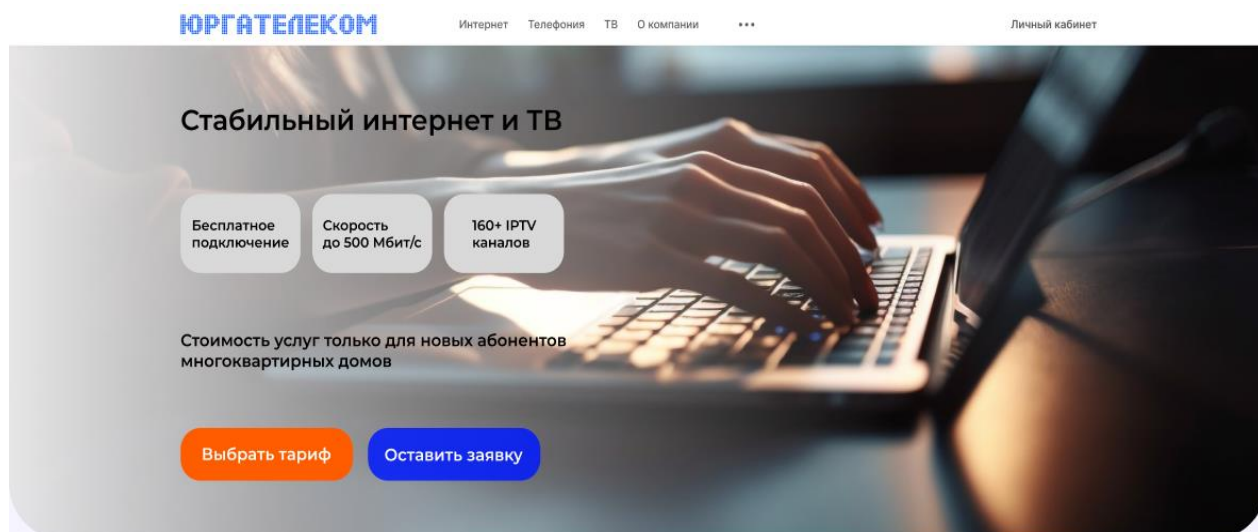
ЮРГАТЕЛЕКОМ

Интернет Телефония ТВ О компании •••

Личный кабинет

Стабильный интернет и ТВ

Бесплатное подключение

Скорость до 500 Мбит/с

160+ IPTV каналов

Стоимость услуг только для новых абонентов многоквартирных домов

Выбрать тариф

Оставить заявку